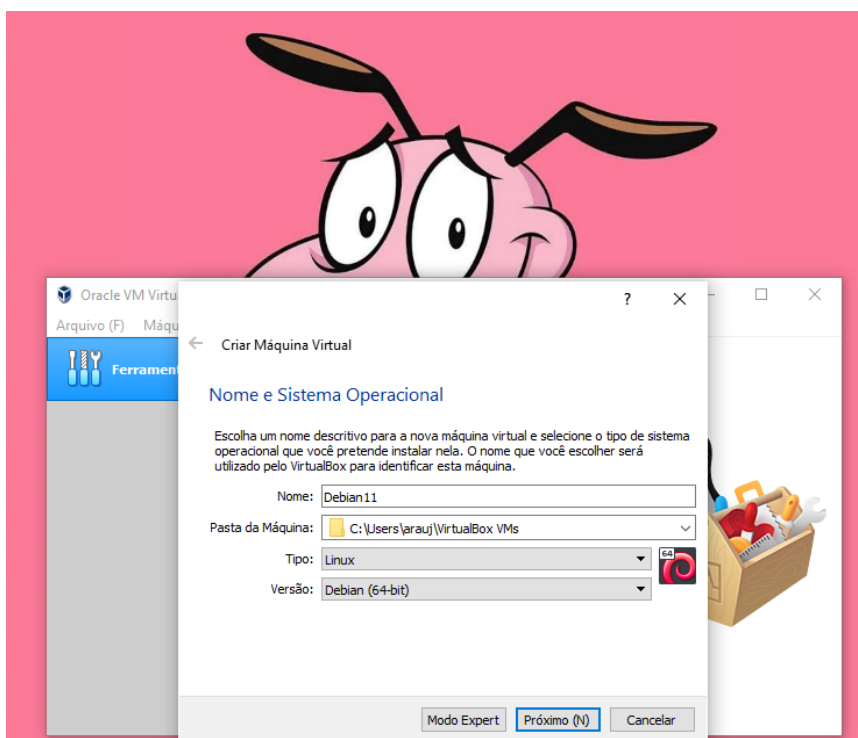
Oracle VM Virtu
Arquivo (F) Máqu
Ferrament

?

Criar Máquina Virtual

Nome e Sistema Operacional

Escolha um nome descritivo para a nova máquina virtual e selecione o tipo de sistema operacional que você pretende instalar nela. O nome que você escolher será utilizado pelo VirtualBox para identificar esta máquina.

Nome: Debian11
Pasta da Máquina: C:\Users\arauj\VirtualBox VMs
Tipo: Linux
Versão: Debian (64-bit)

64

Modo Expert Próximo (N) Cancelar